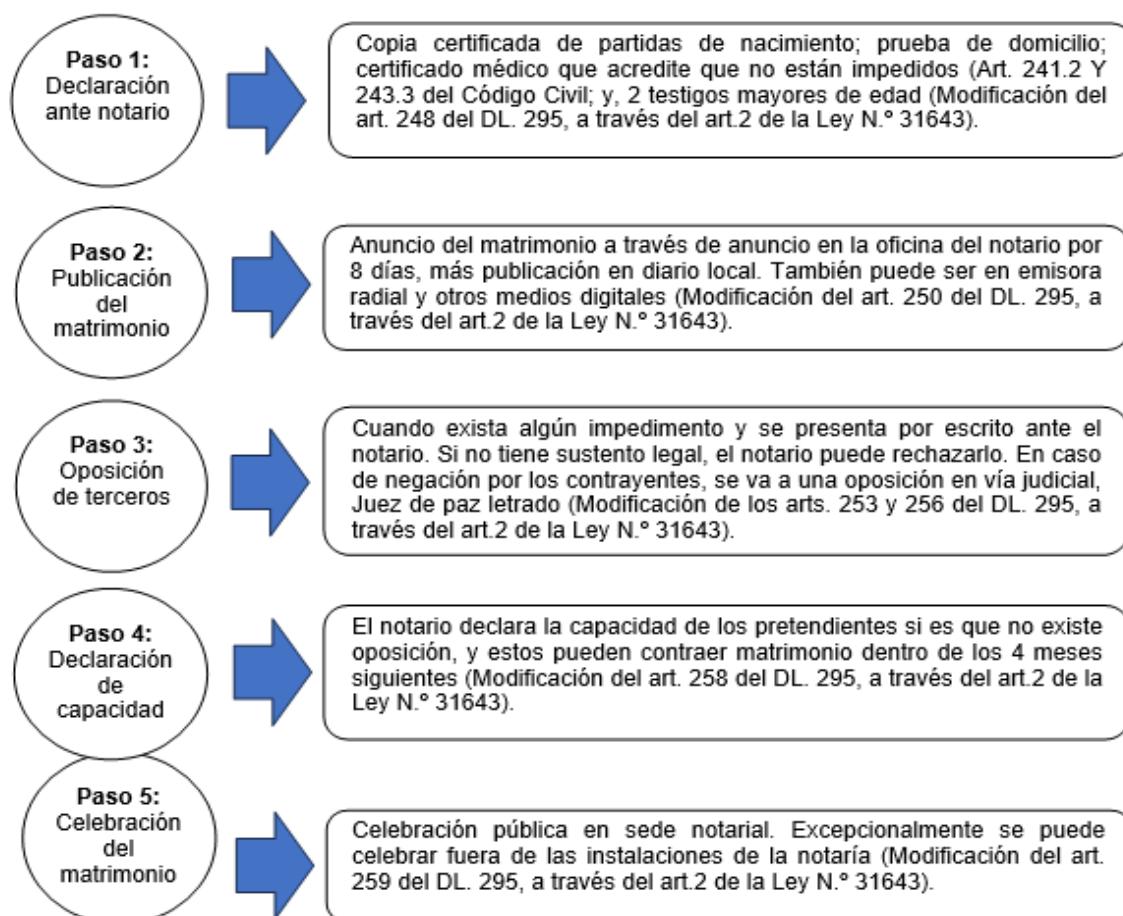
**Paso 1:** Declaración ante notario

Copia certificada de partidas de nacimiento; prueba de domicilio; certificado médico que acredite que no están impedidos (Art. 241.2 Y 243.3 del Código Civil; y, 2 testigos mayores de edad (Modificación del art. 248 del DL. 295, a través del art.2 de la Ley N.º 31643).

**Paso 2:** Publicación del matrimonio

Anuncio del matrimonio a través de anuncio en la oficina del notario por 8 días, más publicación en diario local. También puede ser en emisora radial y otros medios digitales (Modificación del art. 250 del DL. 295, a través del art.2 de la Ley N.º 31643).

**Paso 3:** Oposición de terceros

Cuando exista algún impedimento y se presenta por escrito ante el notario. Si no tiene sustento legal, el notario puede rechazarlo. En caso de negación por los contrayentes, se va a una oposición en vía judicial, Juez de paz letrado (Modificación de los arts. 253 y 256 del DL. 295, a través del art.2 de la Ley N.º 31643).

**Paso 4:** Declaración de capacidad

El notario declara la capacidad de los pretendientes si es que no existe oposición, y estos pueden contraer matrimonio dentro de los 4 meses siguientes (Modificación del art. 258 del DL. 295, a través del art.2 de la Ley N.º 31643).

**Paso 5:** Celebración del matrimonio

Celebración pública en sede notarial. Excepcionalmente se puede celebrar fuera de las instalaciones de la notaría (Modificación del art. 259 del DL. 295, a través del art.2 de la Ley N.º 31643).